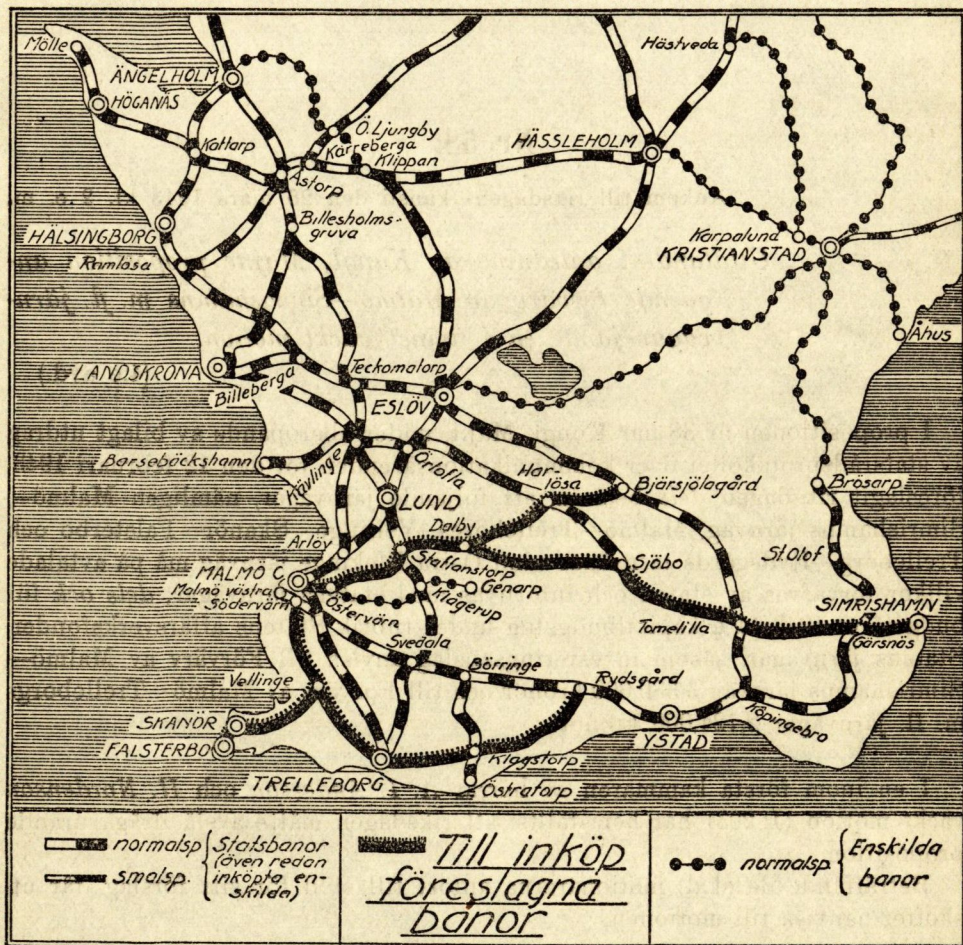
Mölle
ÄNGELHOLM
HÖGANÄS
Hästveda
Ö. Ljungby
Kärreberga
Klippan
HÄSSLEHOLM
Kattarp
Åstorp
Billesholms-gruva
Karpalund
KRISTIANSTAD
HÄLSINGBORG
Ramlösa
Åhus
LANDSKRONA
Teckomatorp
Billeberga
ESLÖV
Barsebäckshamn
Kävlinge
Örtofta
Har-lösa
Bjärsjölagård
LUND
Brösarp
Dalby
Arlöv
Staffanstorp
Sjöbo
St. Olof
MALMÖ C.
Malmö västra
Södervärn
Genarp
Klågerup
Östervärn
Svedala
Tomelilla
SIMRISHAMN
Gärsnäs
Vellinge
Börringe
Rydsgård
SKANÖR
Köpingebro
FALSTERBO
YSTAD
TRELLEBORG
Klagstorp
Östraforp

normalsp.
smalsp.
Statsbanor (även redan inköpta enskilda)
Till inköp föreslagna banor
normalsp.
Enskilda banor